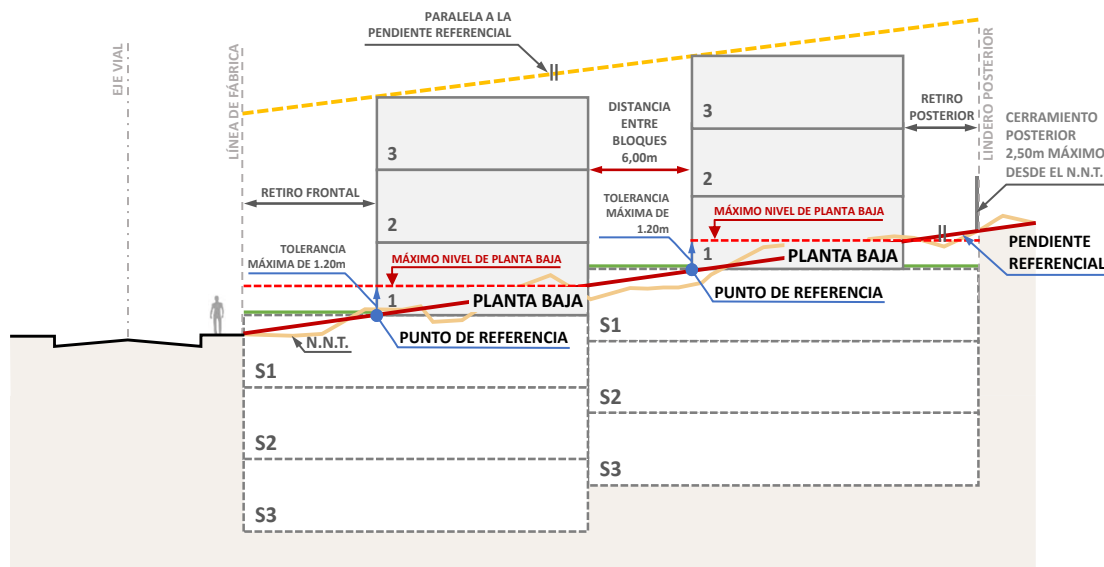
PARALELA A LA PENDIENTE REFERENCIAL

EJE VIAL

LÍNEA DE FÁBRICA

LINDERO POSTERIOR

DISTANCIA ENTRE BLOQUES 6,00m

RETIRO POSTERIOR

CERRAMIENTO POSTERIOR 2,50m MÁXIMO DESDE EL N.N.T.

3

2

1

3

2

1

RETIRO FRONTAL

TOLERANCIA MÁXIMA DE 1.20m

MÁXIMO NIVEL DE PLANTA BAJA

PLANTA BAJA

PUNTO DE REFERENCIA

TOLERANCIA MÁXIMA DE 1.20m

MÁXIMO NIVEL DE PLANTA BAJA

PLANTA BAJA

PUNTO DE REFERENCIA

PENDIENTE REFERENCIAL

N.N.T.

S1

S2

S3

S1

S2

S3